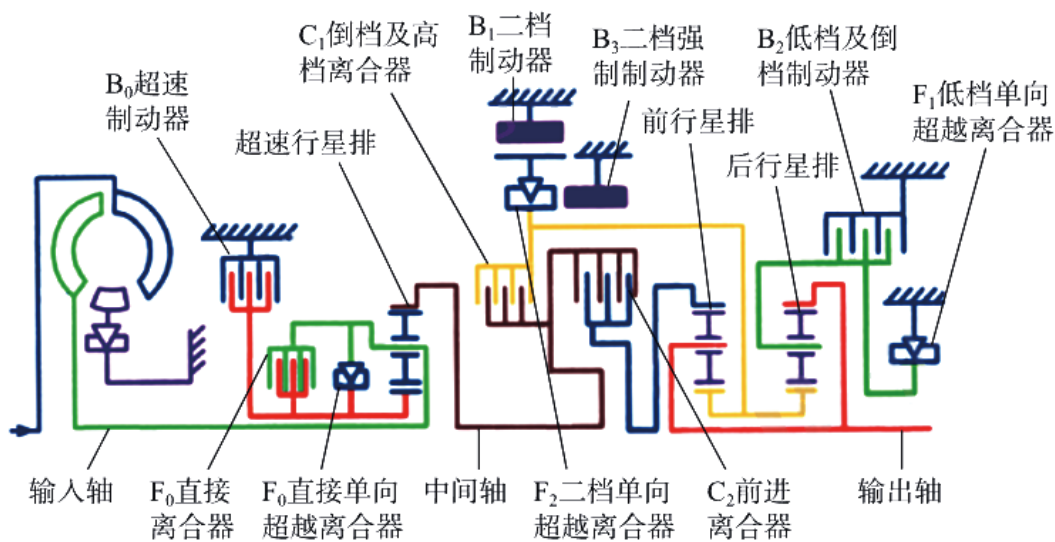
$B_0$超速制动器

超速行星排

$C_1$倒档及高档离合器

$B_1$二档制动器

$B_3$二档强制制动器

前行星排

$B_2$低档及倒档制动器

后行星排

$F_1$低档单向超越离合器

输入轴

$F_0$直接离合器

$F_0$直接单向超越离合器

中间轴

$F_2$二档单向超越离合器

$C_2$前进离合器

输出轴